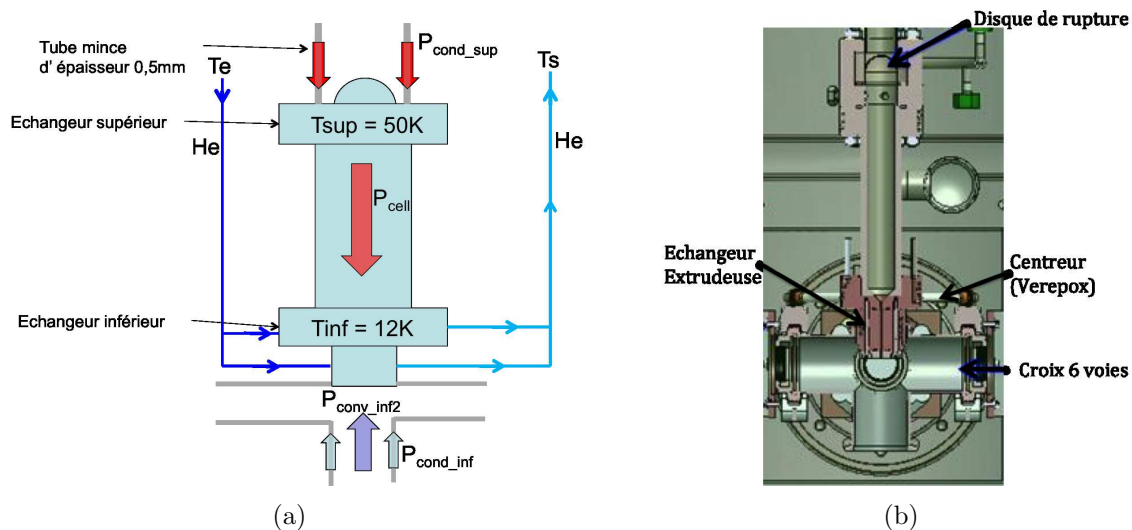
Tube mince d' épaisseur 0,5mm

$P_{cond\_sup}$

Te

Ts

Echangeur supérieur

Tsup = 50K

He

He

$P_{cell}$

Echangeur inférieur

Tinf = 12K

$P_{conv\_inf2}$

$P_{cond\_inf}$

(a)

Disque de rupture

Echangeur Extrudeuse

Centreur (Verepox)

Croix 6 voies

(b)